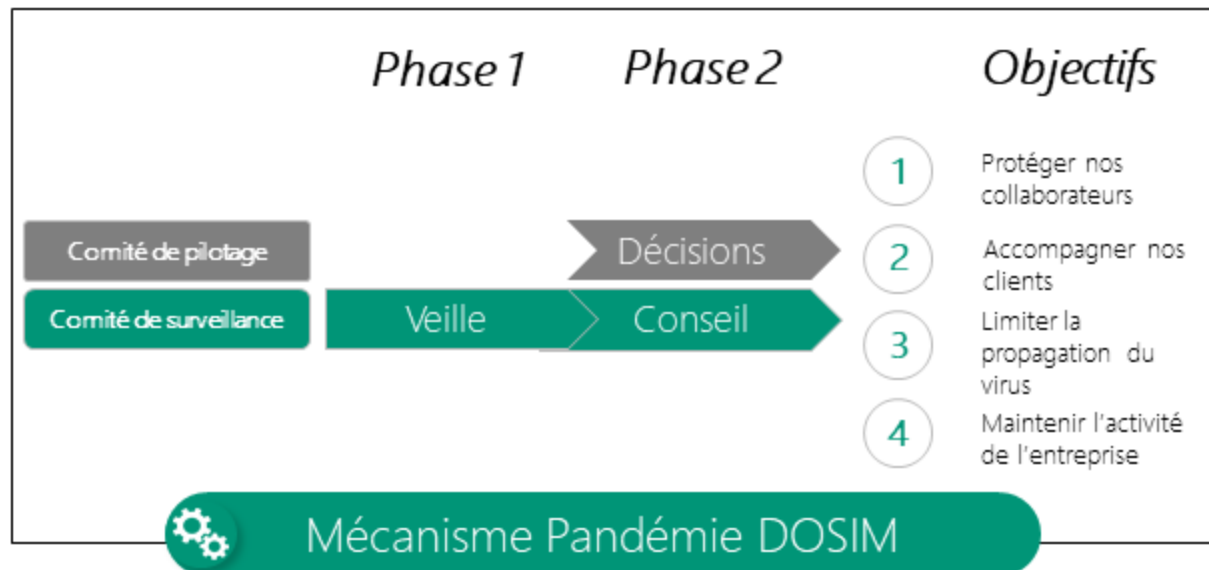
Phase 1

Phase 2

Objectifs

Comité de pilotage

Comité de surveillance

Veille

Décisions

Conseil

1 Protéger nos collaborateurs

2 Accompagner nos clients

3 Limiter la propagation du virus

4 Maintenir l'activité de l'entreprise

Mécanisme Pandémie DOSIM